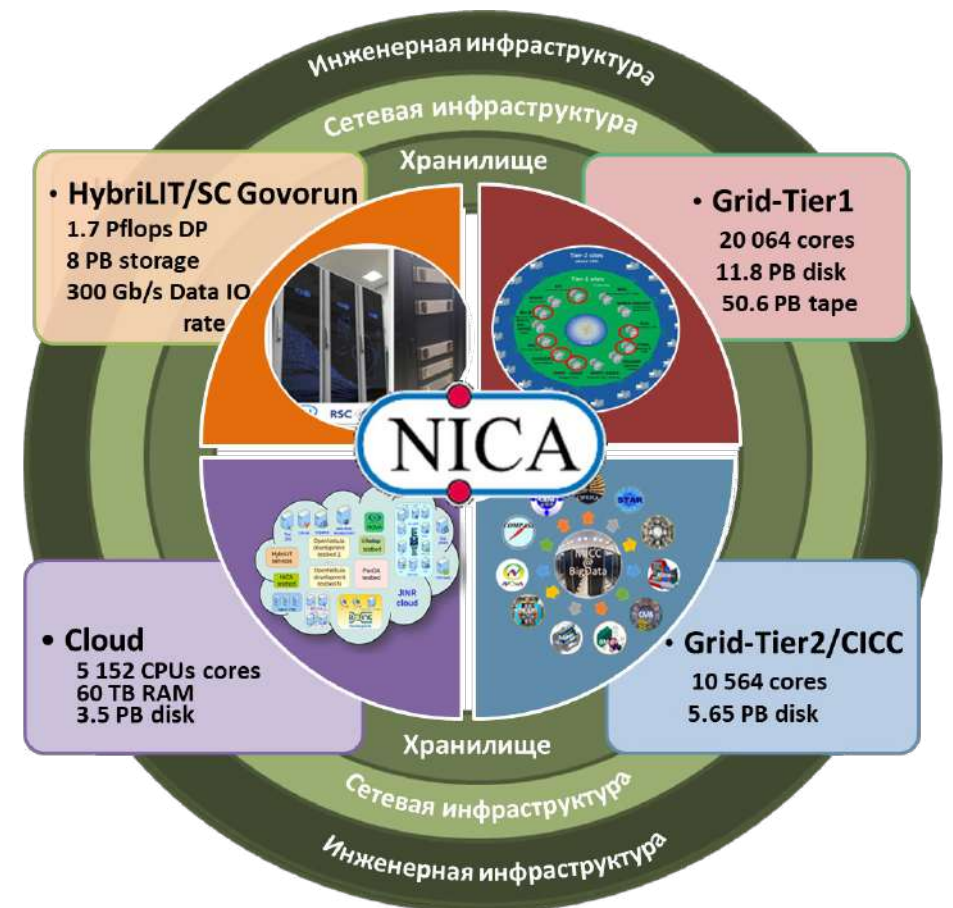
Инженерная инфраструктура

Сетевая инфраструктура

Хранилище

• HybriLIT/SC Govorun
1.7 Pflops DP
8 PB storage
300 Gb/s Data IO rate

• Grid-Tier1
20 064 cores
11.8 PB disk
50.6 PB tape

NICA

• Cloud
5 152 CPUs cores
60 TB RAM
3.5 PB disk

• Grid-Tier2/CICC
10 564 cores
5.65 PB disk

Хранилище

Сетевая инфраструктура

Инженерная инфраструктура